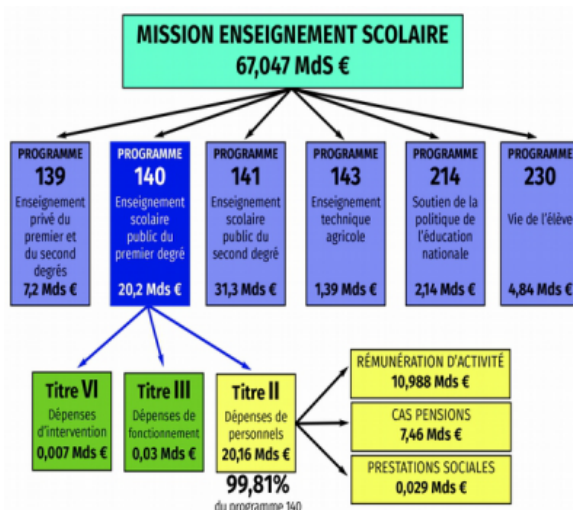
MISSION ENSEIGNEMENT SCOLAIRE
67,047 MdS €

PROGRAMME
139
Enseignement privé du premier et du second degrés
7,2 Mds €

PROGRAMME
140
Enseignement scolaire public du premier degré
20,2 Mds €

PROGRAMME
141
Enseignement scolaire public du second degré
31,3 Mds €

PROGRAMME
143
Enseignement technique agricole
1,39 Mds €

PROGRAMME
214
Soutien de la politique de l'éducation nationale
2,14 Mds €

PROGRAMME
230
Vie de l'élève
4,84 Mds €

Titre VI
Dépenses d'intervention
0,007 Mds €

Titre III
Dépenses de fonctionnement
0,03 Mds €

Titre II
Dépenses de personnels
20,16 Mds €

99,81%
du programme 140

RÉMUNÉRATION D'ACTIVITÉ
10,988 Mds €

CAS PENSIONS
7,46 Mds €

PRESTATIONS SOCIALES
0,029 Mds €